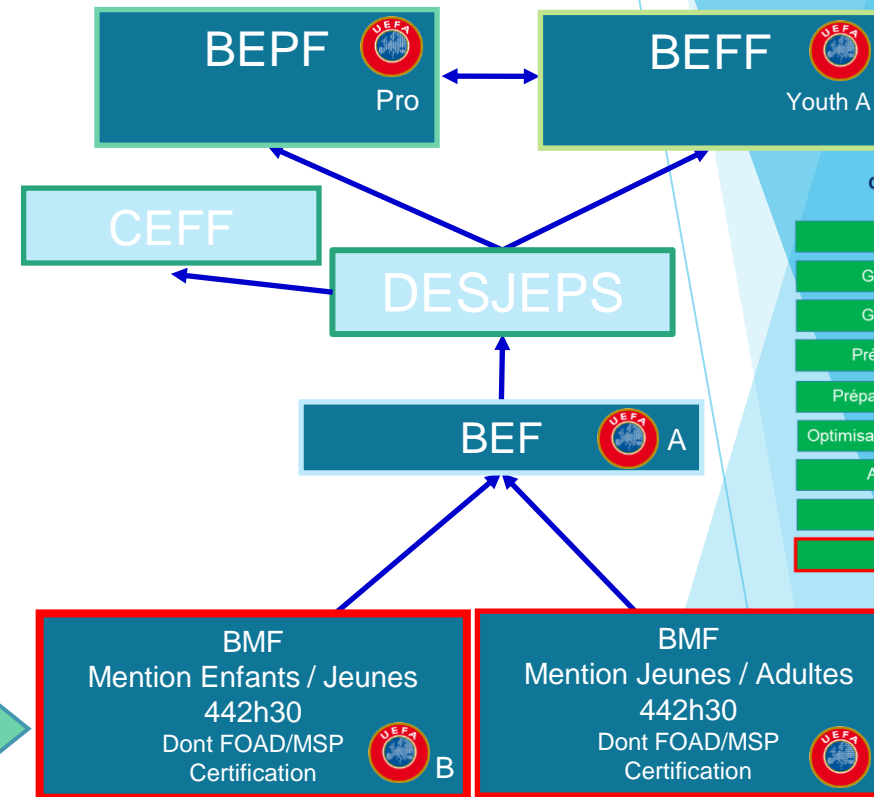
BEPF
UEFA
Pro

BEFF
UEFA
Youth A

CEFF

DESJEPS

BEF
UEFA
A

C

G

G

Pré

Prépa

Optimisa

A

BMF
Mention Enfants / Jeunes
442h30
Dont FOAD/MSP
Certification
UEFA
B

BMF
Mention Jeunes / Adultes
442h30
Dont FOAD/MSP
Certification
UEFA